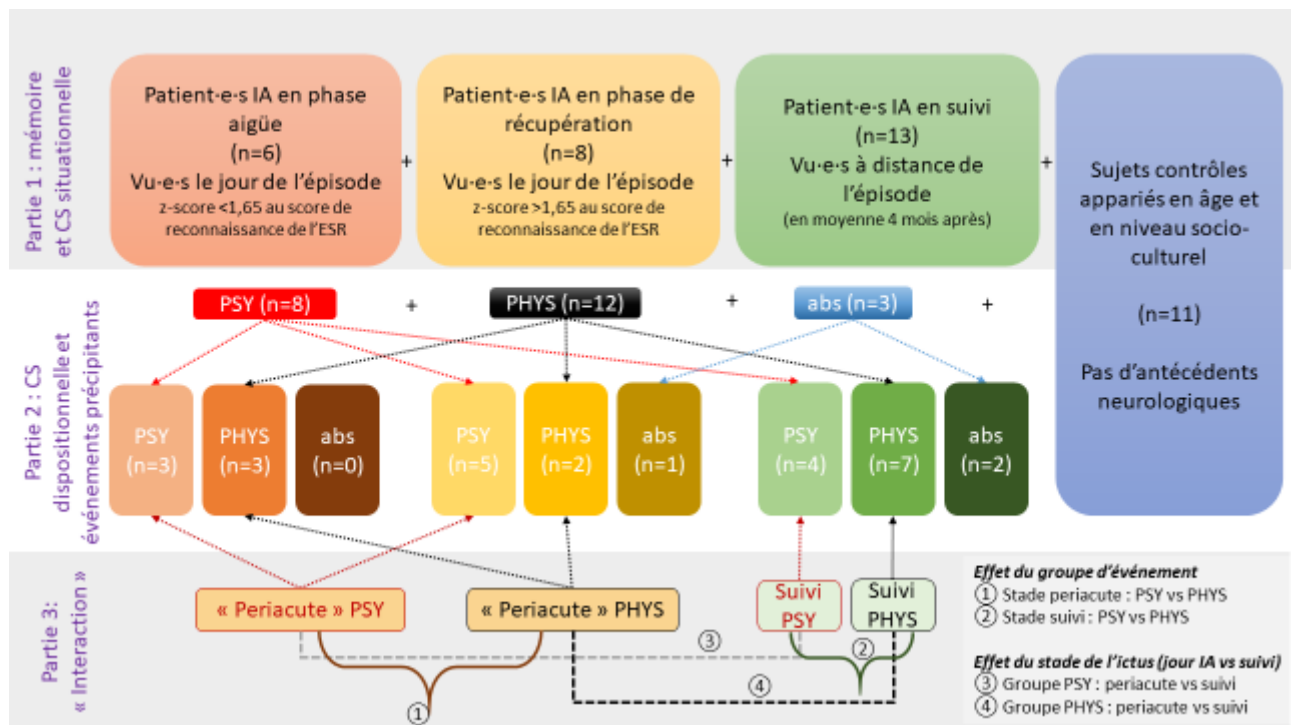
Partie 1 : mémoire et CS situationnelle

Patient-e-s IA en phase aigüe
(n=6)
Vu-e-s le jour de l'épisode
z-score <1,65 au score de reconnaissance de l'ESR

+

Patient-e-s IA en phase de récupération
(n=8)
Vu-e-s le jour de l'épisode
z-score >1,65 au score de reconnaissance de l'ESR

+

Patient-e-s IA en suivi
(n=13)
Vu-e-s à distance de l'épisode
(en moyenne 4 mois après)

+

Sujets contrôles appariés en âge et en niveau socio-culturel

(n=11)

Pas d'antécédents neurologiques

Partie 2 : CS dispositionnelle et événements précipitants

PSY (n=8) + PHYS (n=12) + abs (n=3) +

PSY (n=3)
PHYS (n=3)
abs (n=0)
PSY (n=5)
PHYS (n=2)
abs (n=1)
PSY (n=4)
PHYS (n=7)
abs (n=2)

Partie 3: « Interaction »

« Periacute » PSY
« Periacute » PHYS
Suivi PSY
Suivi PHYS

③
②
④
①

Effet du groupe d'événement
① Stade periacute : PSY vs PHYS
② Stade suivi : PSY vs PHYS

Effet du stade de l'ictus (jour IA vs suivi)
③ Groupe PSY : periacute vs suivi
④ Groupe PHYS : periacute vs suivi